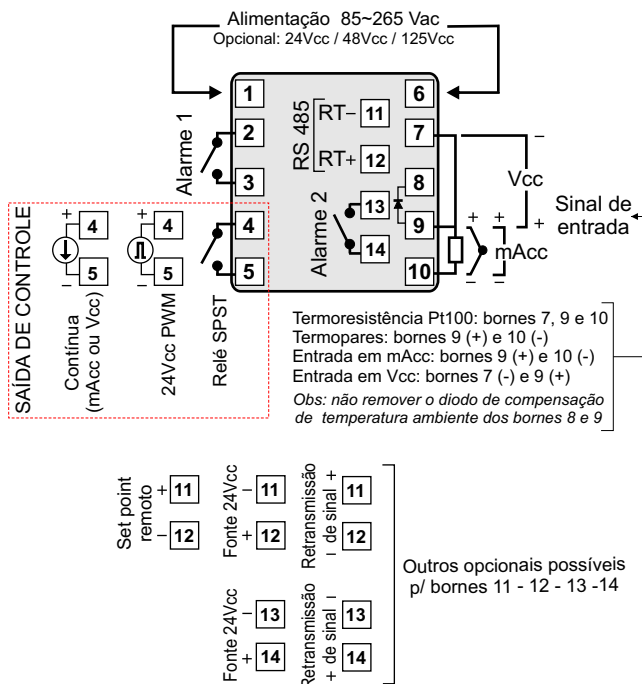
Alimentação 85~265 Vac
Opcional: 24Vcc / 48Vcc / 125Vcc

1
2
3
6
7
8
9
10
RS 485
RT− 11
RT+ 12
13
14
Alarme 1
Alarme 2

SAÍDA DE CONTROLE
+ 4
− 5
Contínua (mAcc ou Vcc)
+ 4
− 5
24Vcc PWM
4
5
Relé SPST

−
Vcc
+
Sinal de entrada
+ +
mAcc
−

Termoresistência Pt100: bornes 7, 9 e 10
Termopares: bornes 9 (+) e 10 (-)
Entrada em mAcc: bornes 9 (+) e 10 (-)
Entrada em Vcc: bornes 7 (-) e 9 (+)
Obs: não remover o diodo de compensação de temperatura ambiente dos bornes 8 e 9

Set point remoto
+ 11
− 12
Fonte 24Vcc
− 11
+ 12
Retransmissão de sinal
+ 11
− 12
Fonte 24Vcc
− 13
+ 14
Retransmissão de sinal
− 13
+ 14

Outros opcionais possíveis p/ bornes 11 - 12 - 13 -14